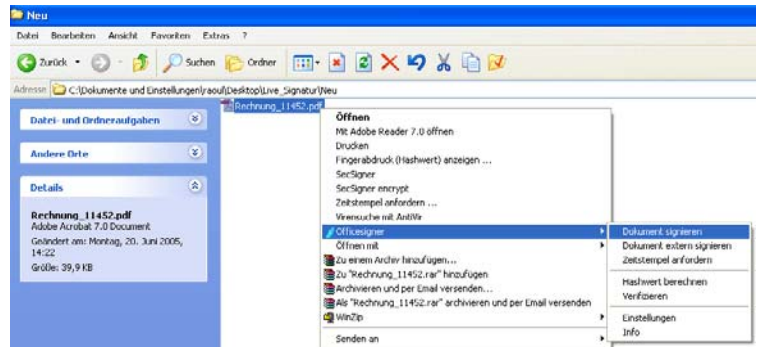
Neu

Datei Bearbeiten Ansicht Favoriten Extras ?

Zurück Suchen Ordner

Adresse C:\Dokumente und Einstellungen\raoul\Desktop\Live_Signatur\Neu

Datei- und Ordneraufgaben

Andere Orte

Details

Rechnung_11452.pdf
Adobe Acrobat 7.0 Document

Geändert am: Montag, 20. Juni 2005, 14:22

Größe: 39,9 KB

Rechnung_11452.pdf

Öffnen
Mit Adobe Reader 7.0 öffnen
Drucken
Fingerabdruck (Hashwert) anzeigen ...
SecSigner
SecSigner encrypt
Zeitstempel anfordern ...
Virensuche mit AntiVir
Officesigner
Öffnen mit
Zu einem Archiv hinzufügen...
Zu "Rechnung_11452.rar" hinzufügen
Archivieren und per Email versenden...
Als "Rechnung_11452.rar" archivieren und per Email versenden
WinZip
Senden an

Dokument signieren
Dokument extern signieren
Zeitstempel anfordern
Hashwert berechnen
Verifizieren
Einstellungen
Info